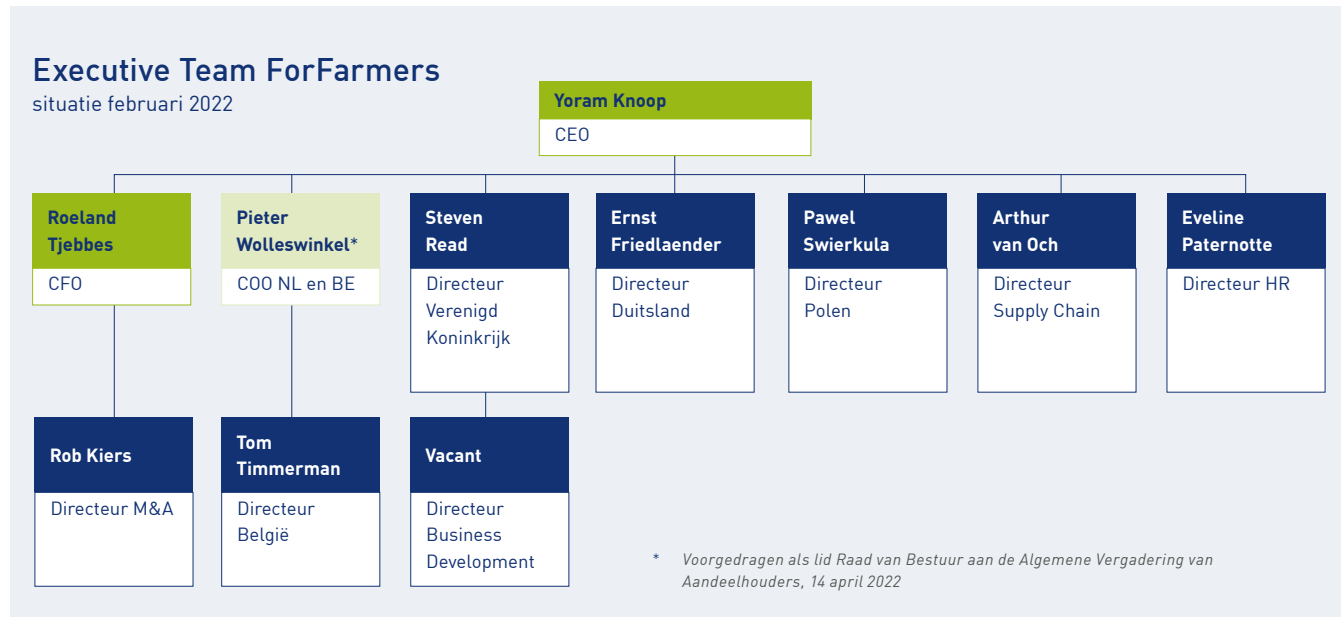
Executive Team ForFarmers
situatie februari 2022

Yoram Knoop
CEO

Roeland Tjebbes
CFO

Pieter Wolleswinkel*
COO NL en BE

Steven Read
Directeur Verenigd Koninkrijk

Ernst Friedlaender
Directeur Duitsland

Pawel Swierkula
Directeur Polen

Arthur van Och
Directeur Supply Chain

Eveline Paternotte
Directeur HR

Rob Kiers
Directeur M&A

Tom Timmerman
Directeur België

Vacant
Directeur Business Development

* Voorgedragen als lid Raad van Bestuur aan de Algemene Vergadering van Aandeelhouders, 14 april 2022